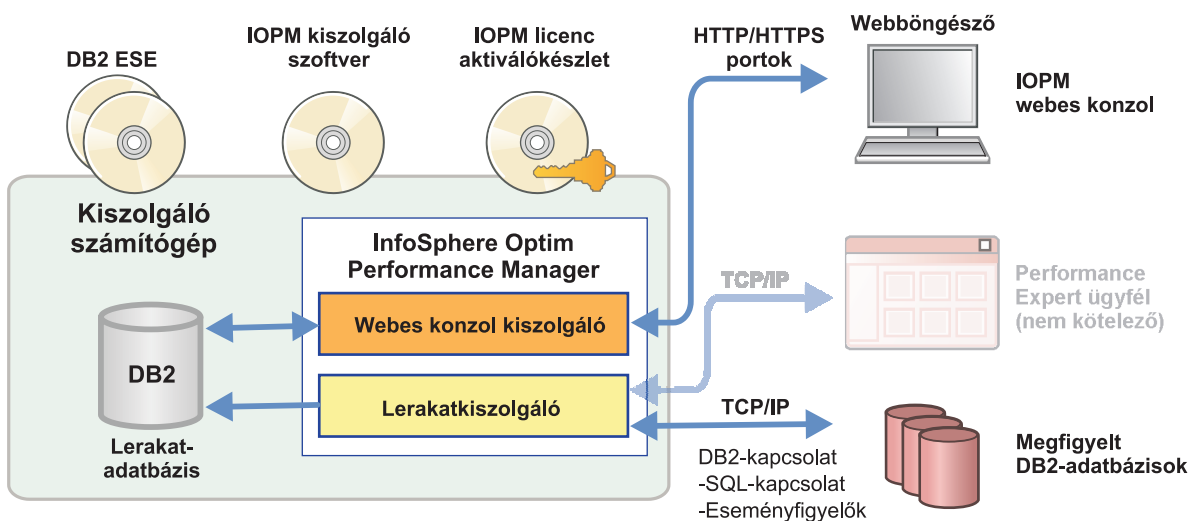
DB2 ESE

IOPM kiszolgáló szoftver

IOPM licenc aktiválókészlet

HTTP/HTTPS portok

Webböngésző

IOPM webes konzol

Kiszolgáló számítógép

InfoSphere Optim Performance Manager

TCP/IP

Performance Expert ügyfél (nem kötelező)

DB2

Webes konzol kiszolgáló

Lerakatkiszolgáló

TCP/IP

Lerakat-adatbázis

DB2-kapcsolat
-SQL-kapcsolat
-Eseményfigyelők

Megfigyelt DB2-adatbázisok